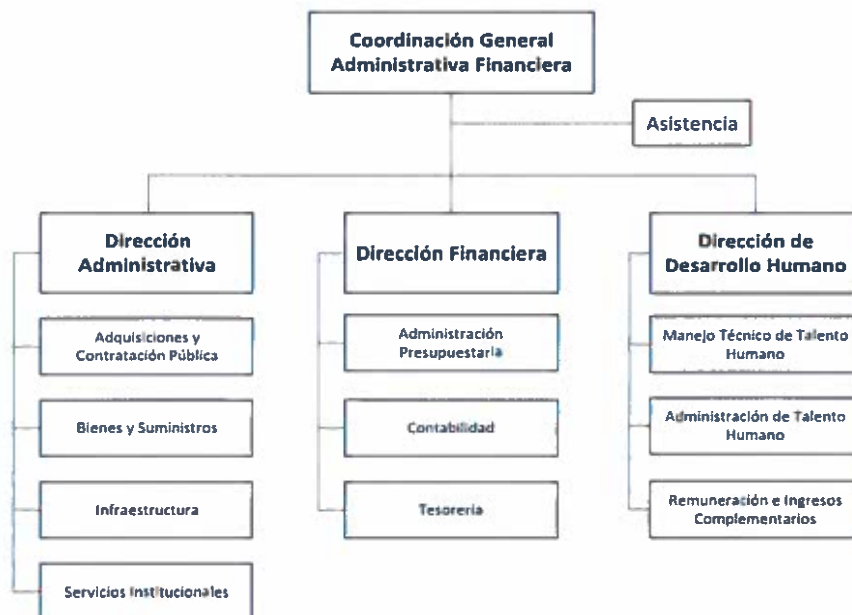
Coordinación General Administrativa Financiera

Asistencia

Dirección Administrativa

Adquisiciones y Contratación Pública

Bienes y Suministros

Infraestructura

Servicios Institucionales

Dirección Financiera

Administración Presupuestaria

Contabilidad

Tesorería

Dirección de Desarrollo Humano

Manejo Técnico de Talento Humano

Administración de Talento Humano

Remuneración e Ingresos Complementarios